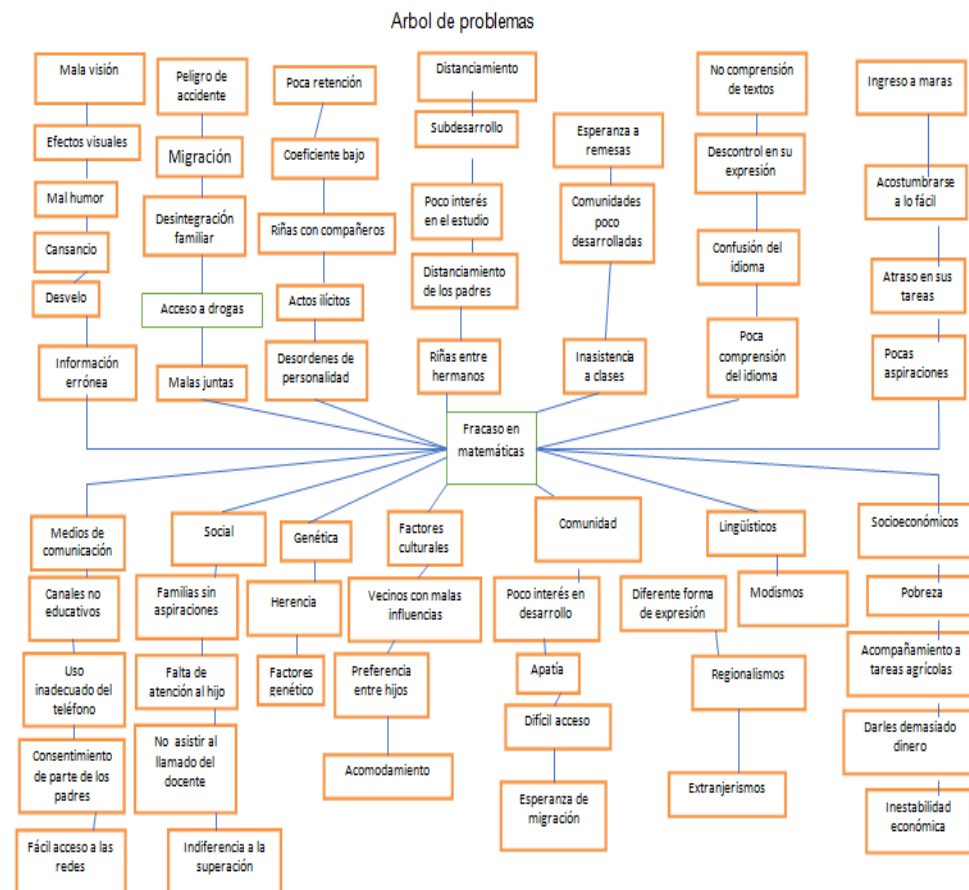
Arbol de problemas

Mala visión
Efectos visuales
Mal humor
Cansancio
Desvelo
Información errónea

Peligro de accidente
Migración
Desintegración familiar
Acceso a drogas
Malas juntas

Poca retención
Coeficiente bajo
Riñas con compañeros
Actos ilícitos
Desordenes de personalidad

Distanciamiento
Subdesarrollo
Poco interés en el estudio
Distanciamiento de los padres
Riñas entre hermanos

Esperanza a remesas
Comunidades poco desarrolladas
Inasistencia a clases

No comprensión de textos
Descontrol en su expresión
Confusión del idioma
Poca comprensión del idioma

Ingreso a maras
Acostumbrarse a lo fácil
Atraso en sus tareas
Pocas aspiraciones

Fracaso en matemáticas

Medios de comunicación
Canales no educativos
Uso inadecuado del teléfono
Consentimiento de parte de los padres
Fácil acceso a las redes

Social
Familias sin aspiraciones
Falta de atención al hijo
No asistir al llamado del docente
Indiferencia a la superación

Genética
Herencia
Factores genético

Factores culturales
Vecinos con malas influencias
Preferencia entre hijos
Acomodamiento

Comunidad
Poco interés en desarrollo
Apatía
Difícil acceso
Esperanza de migración

Lingüísticos
Diferente forma de expresión
Modismos
Regionalismos
Extranjerismos

Socioeconómicos
Pobreza
Acompañamiento a tareas agrícolas
Darles demasiado dinero
Inestabilidad económica